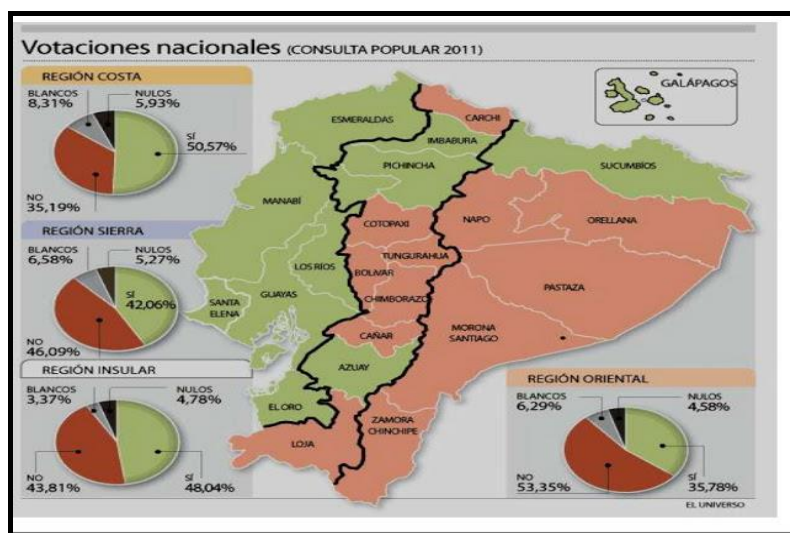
Votaciones nacionales (CONSULTA POPULAR 2011)

REGIÓN COSTA
BLANCOS 8,31%
NULOS 5,93%
SÍ 50,57%
NO 35,19%

REGIÓN SIERRA
BLANCOS 6,58%
NULOS 5,27%
SÍ 42,06%
NO 46,09%

REGIÓN INSULAR
BLANCOS 3,37%
NULOS 4,78%
SÍ 48,04%
NO 43,81%

REGIÓN ORIENTAL
BLANCOS 6,29%
NULOS 4,58%
SÍ 35,78%
NO 53,35%

GALÁPAGOS
ESMERALDAS
CARCHI
IMBABURA
PICHINCHA
SUCUMBÍOS
MANABÍ
COTOPAXI
NAPO
ORELLANA
TUNGURAHUA
LOS RÍOS
BOLÍVAR
PASTAZA
SANTA ELENA
GUAYAS
CHIMBORAZO
CAÑAR
MORONA SANTIAGO
AZUAY
EL ORO
ZAMORA CHINCHIPE
LOJA

EL UNIVERSO